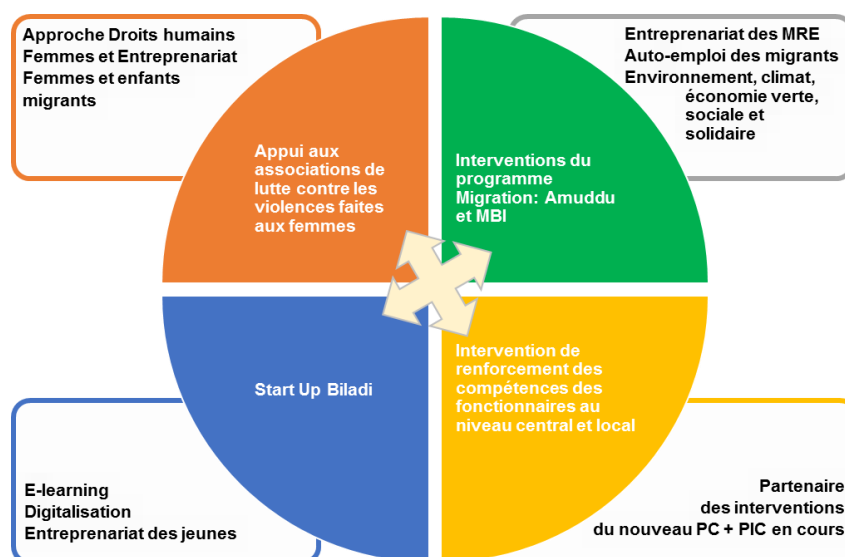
Approche Droits humains
Femmes et Entreprenariat
Femmes et enfants migrants

Entreprenariat des MRE
Auto-emploi des migrants
Environnement, climat, économie verte, sociale et solidaire

Appui aux associations de lutte contre les violences faites aux femmes

Interventions du programme Migration: Amuddu et MBI

Start Up Biladi

Intervention de renforcement des compétences des fonctionnaires au niveau central et local

E-learning
Digitalisation
Entreprenariat des jeunes

Partenaire des interventions du nouveau PC + PIC en cours